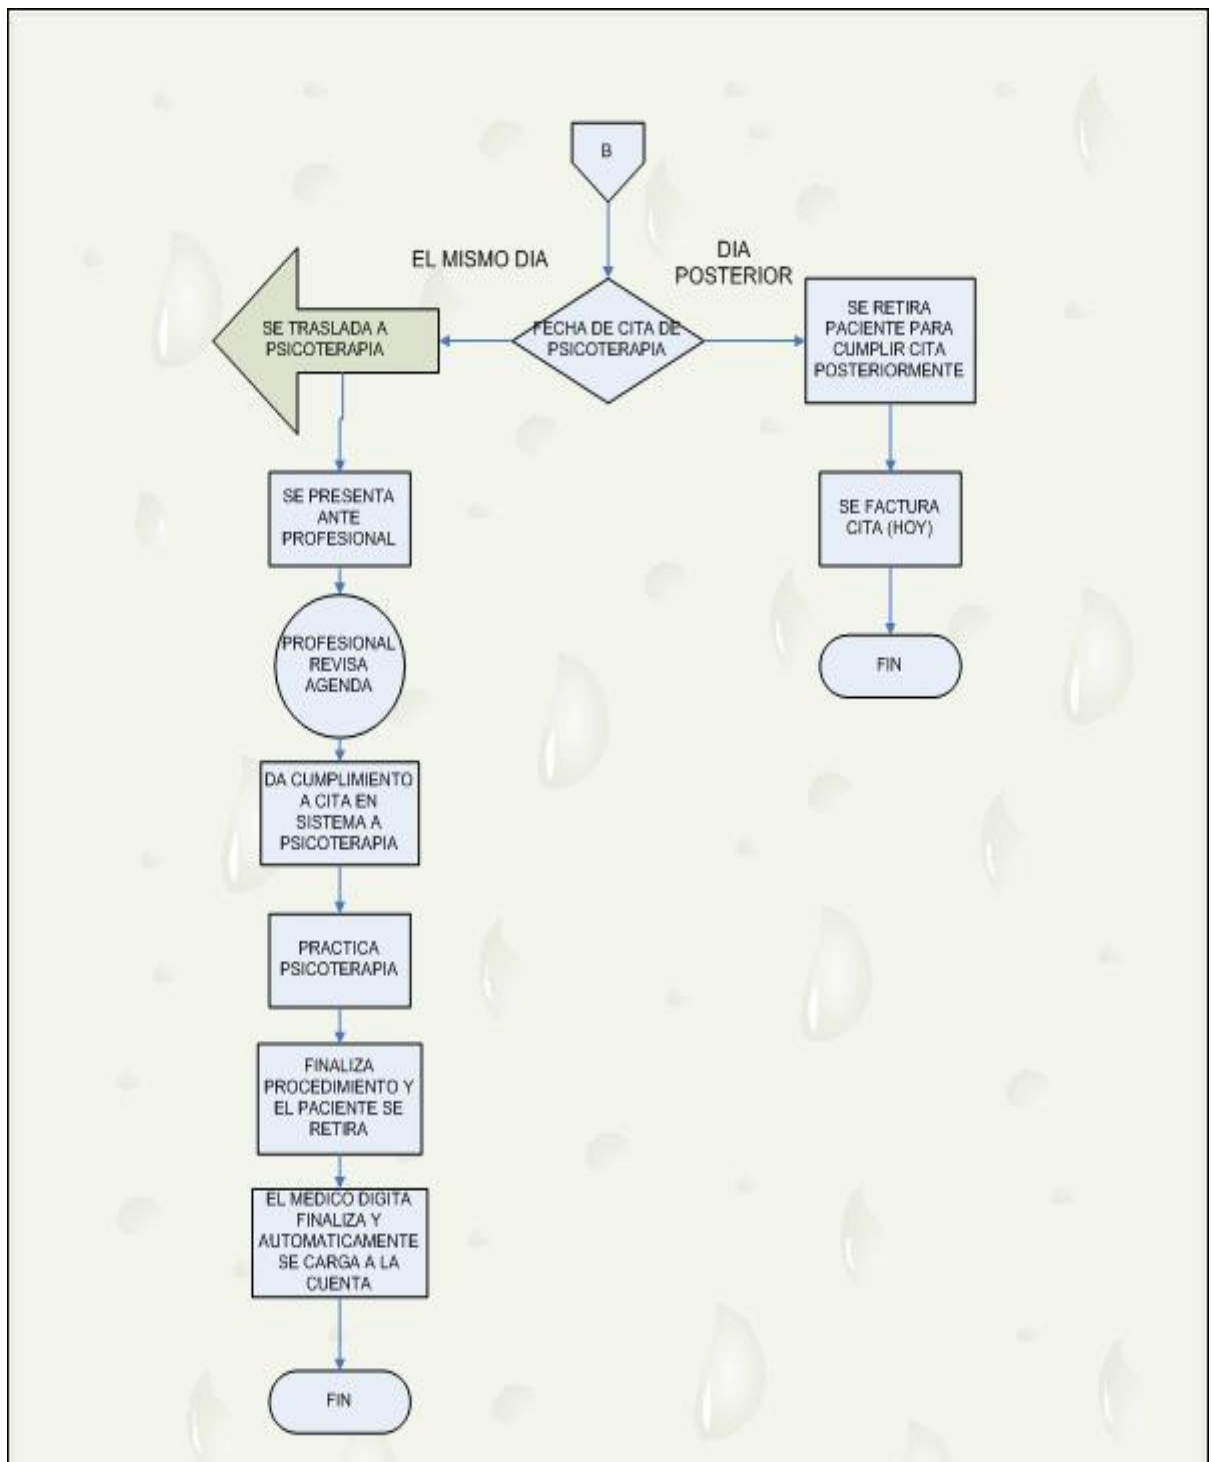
B

EL MISMO DIA

DIA POSTERIOR

SE TRASLADA A PSICOTERAPIA

FECHA DE CITA DE PSICOTERAPIA

SE RETIRA PACIENTE PARA CUMPLIR CITA POSTERIORMENTE

SE PRESENTA ANTE PROFESIONAL

SE FACTURA CITA (HOY)

PROFESIONAL REVISA AGENDA

FIN

DA CUMPLIMIENTO A CITA EN SISTEMA A PSICOTERAPIA

PRACTICA PSICOTERAPIA

FINALIZA PROCEDIMIENTO Y EL PACIENTE SE RETIRA

EL MEDICO DIGITA FINALIZA Y AUTOMATICAMENTE SE CARGA A LA CUENTA

FIN